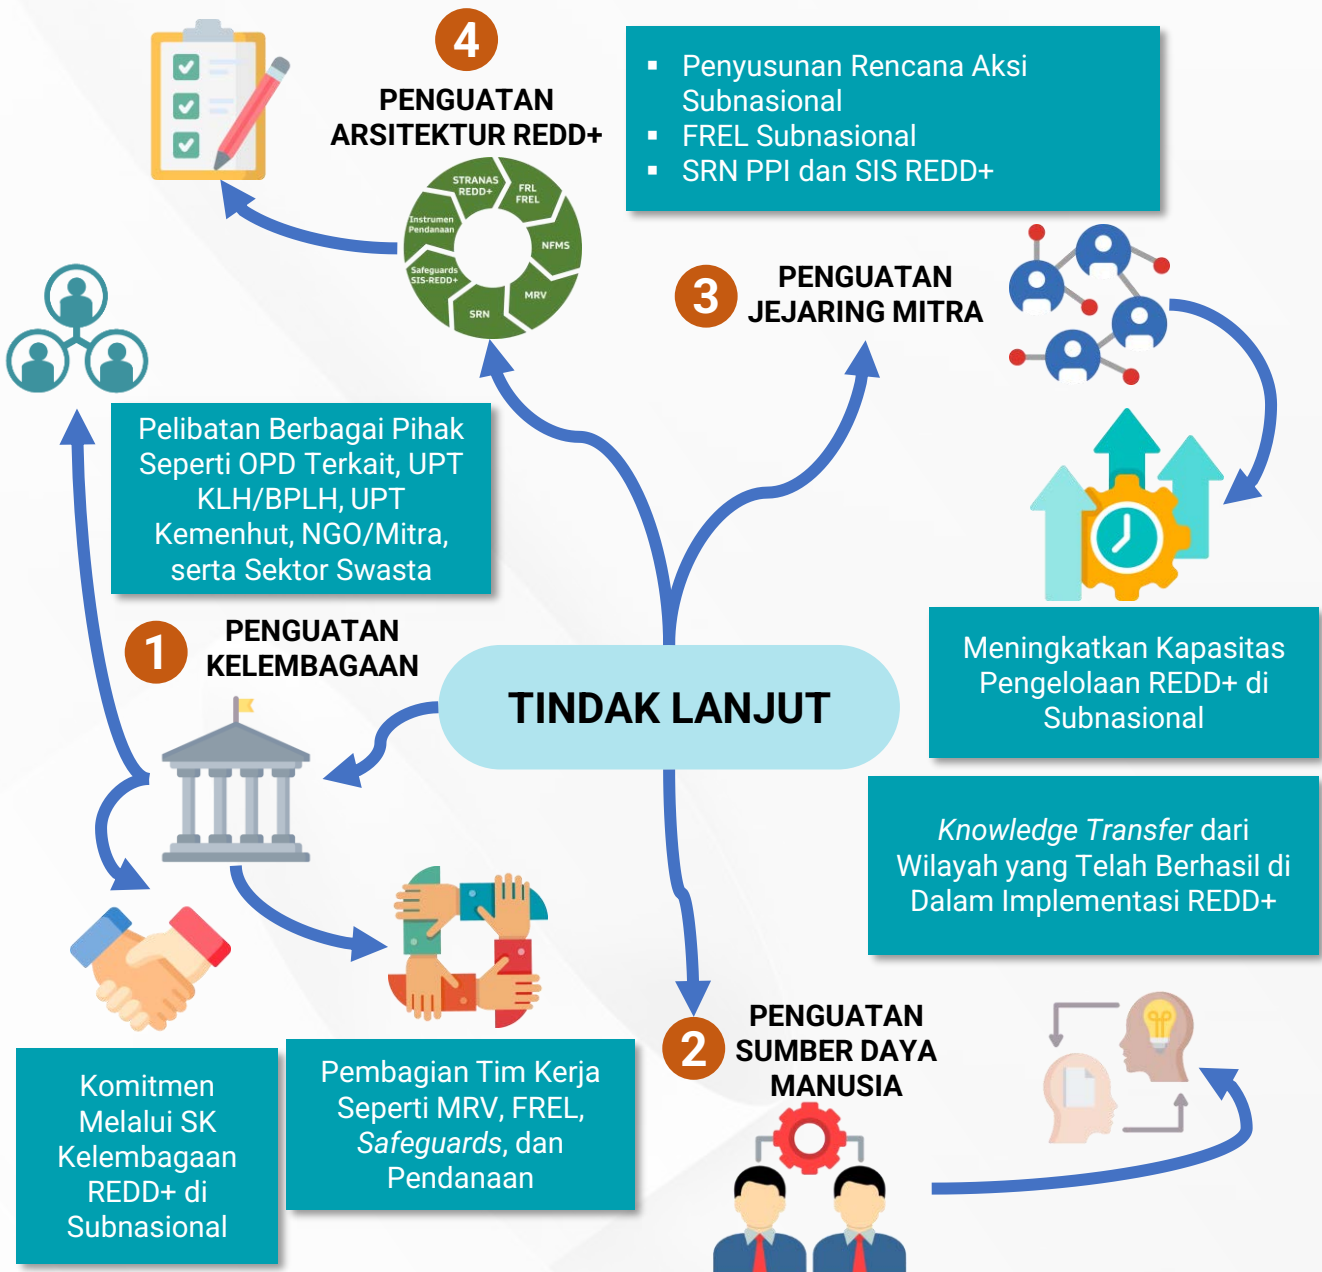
4

PENGUATAN ARSITEKTUR REDD+

STRANAS REDD+
FRL FREL
NFMS
MRV
SRN
Safeguards SIS-REDD+
Instrumen Pendanaan

▪ Penyusunan Rencana Aksi Subnasional
▪ FREL Subnasional
▪ SRN PPI dan SIS REDD+

3 PENGUATAN JEJARING MITRA

Pelibatan Berbagai Pihak Seperti OPD Terkait, UPT KLH/BPLH, UPT Kemenhut, NGO/Mitra, serta Sektor Swasta

1 PENGUATAN KELEMBAGAAN

TINDAK LANJUT

Meningkatkan Kapasitas Pengelolaan REDD+ di Subnasional

*Knowledge Transfer* dari Wilayah yang Telah Berhasil di Dalam Implementasi REDD+

2 PENGUATAN SUMBER DAYA MANUSIA

Komitmen Melalui SK Kelembagaan REDD+ di Subnasional

Pembagian Tim Kerja Seperti MRV, FREL, *Safeguards*, dan Pendanaan